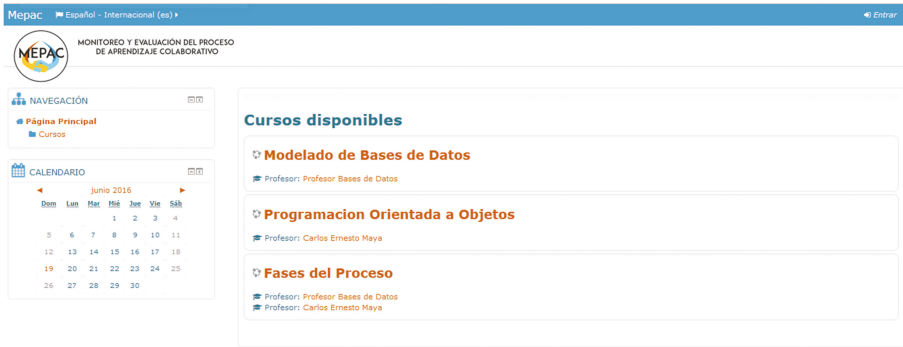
Mepac Español - Internacional (es) Entrar

MEPAC MONITOREO Y EVALUACIÓN DEL PROCESO DE APRENDIZAJE COLABORATIVO

NAVEGACIÓN

Página Principal
Cursos

CALENDARIO

◄ junio 2016 ►

| Dom | Lun | Mar | Mié | Jue | Vie | Sáb |
|---|---|---|---|---|---|---|
| | | | 1 | 2 | 3 | 4 |
| 5 | 6 | 7 | 8 | 9 | 10 | 11 |
| 12 | 13 | 14 | 15 | 16 | 17 | 18 |
| 19 | 20 | 21 | 22 | 23 | 24 | 25 |
| 26 | 27 | 28 | 29 | 30 | | |

Cursos disponibles

Modelado de Bases de Datos

Profesor: Profesor Bases de Datos

Programacion Orientada a Objetos

Profesor: Carlos Ernesto Maya

Fases del Proceso

Profesor: Profesor Bases de Datos
Profesor: Carlos Ernesto Maya